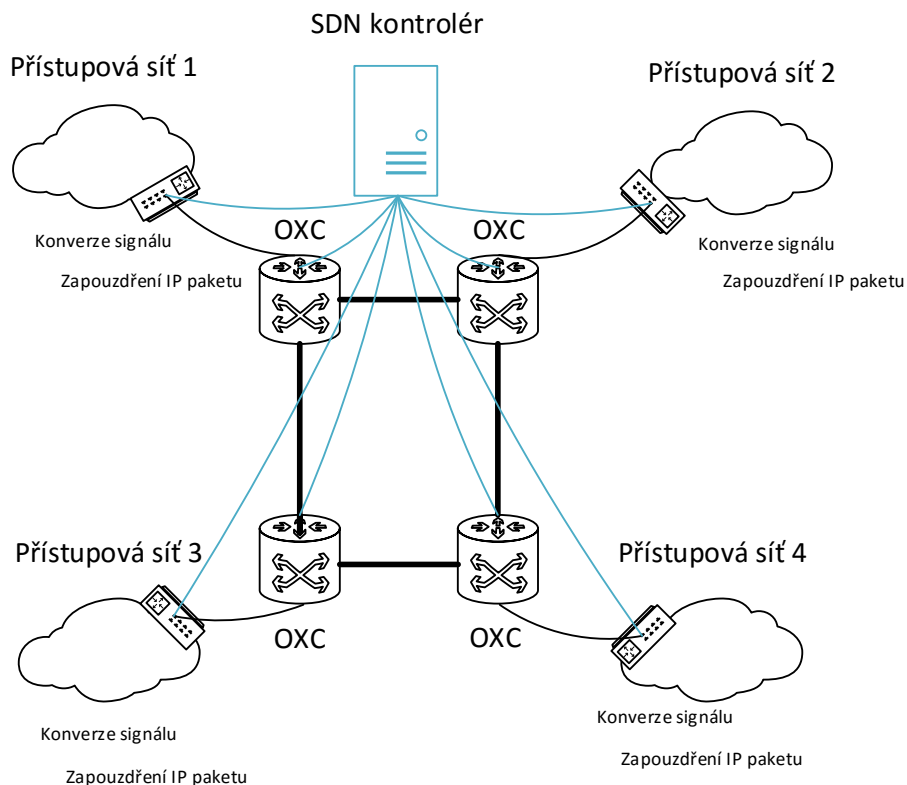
SDN kontrolér

Přístupová síť 1

Přístupová síť 2

Konverze signálu

Zapouzdření IP paketu

OXC

OXC

Konverze signálu

Zapouzdření IP paketu

Přístupová síť 3

Přístupová síť 4

OXC

OXC

Konverze signálu

Zapouzdření IP paketu

Konverze signálu

Zapouzdření IP paketu